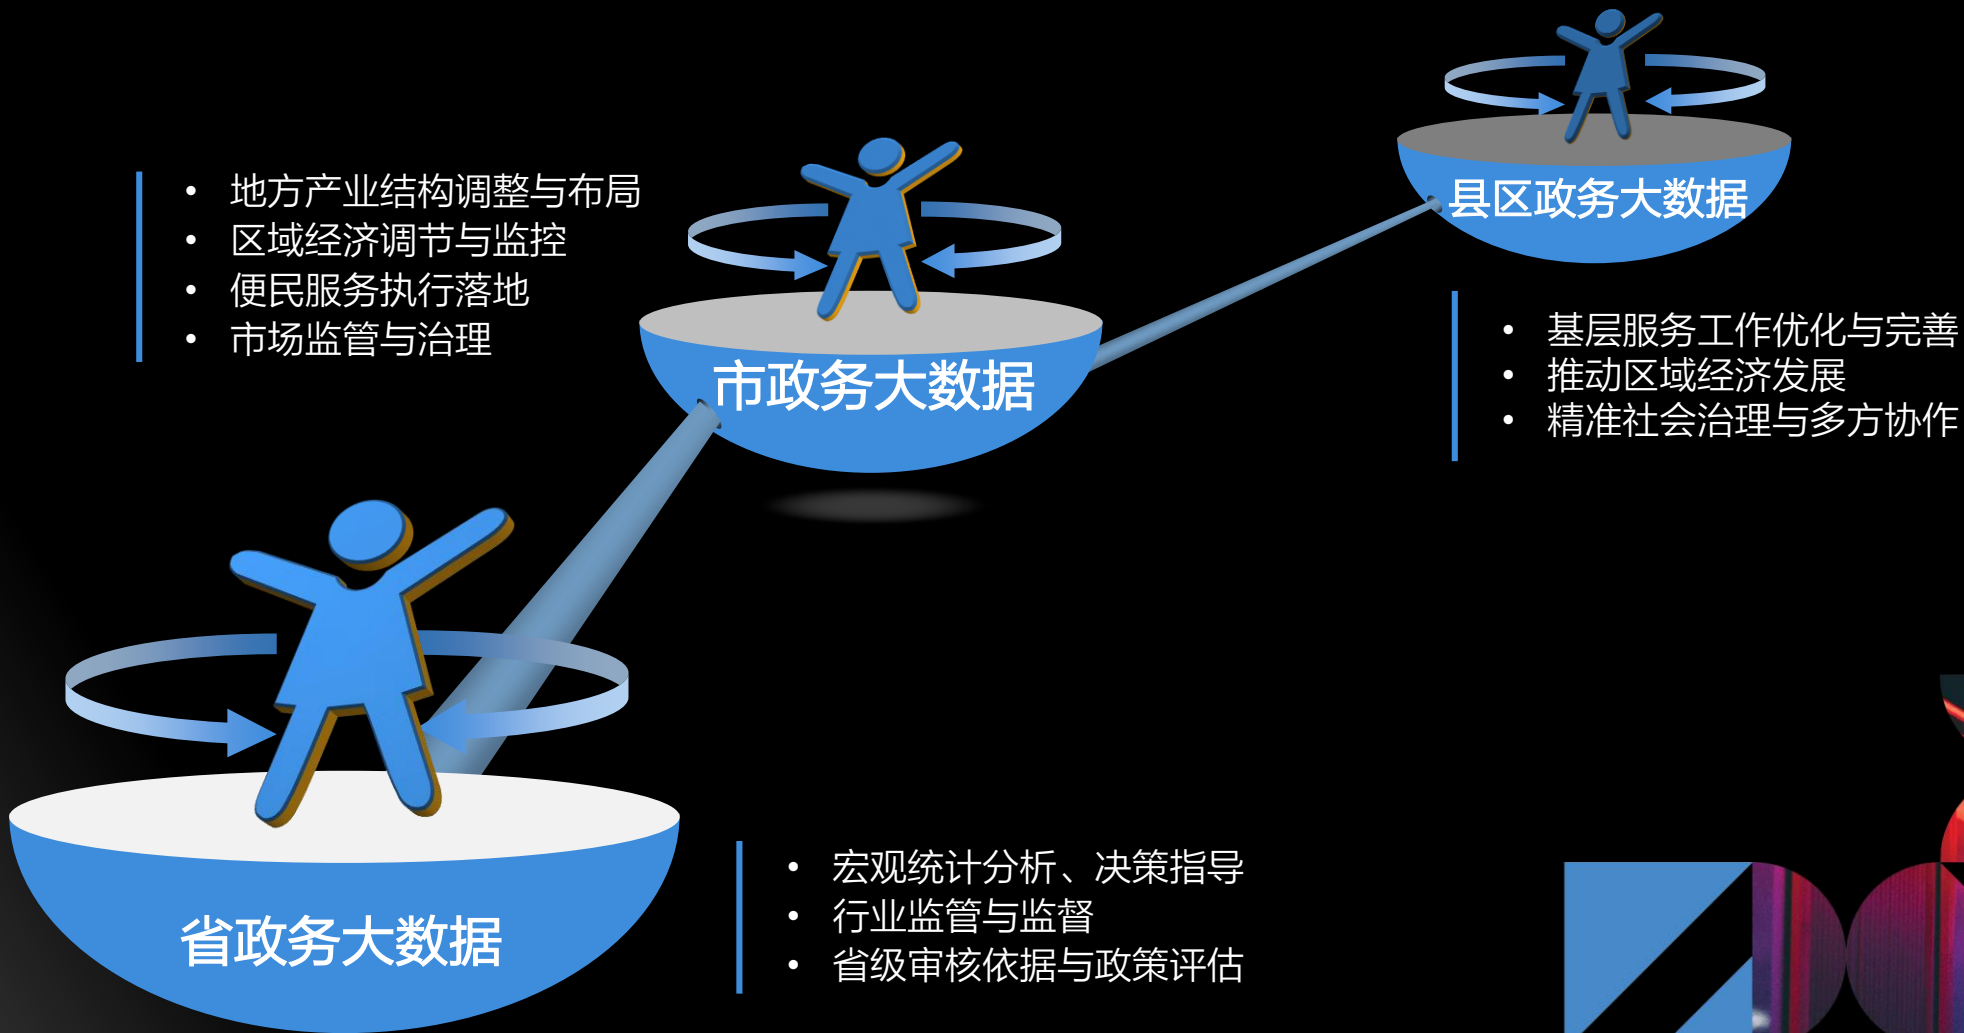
- 地方产业结构调整与布局
- 区域经济调节与监控
- 便民服务执行落地
- 市场监管与治理

市政务大数据

县区政务大数据

- 基层服务工作优化与完善
- 推动区域经济发展
- 精准社会治理与多方协作

省政务大数据

- 宏观统计分析、决策指导
- 行业监管与监督
- 省级审核依据与政策评估